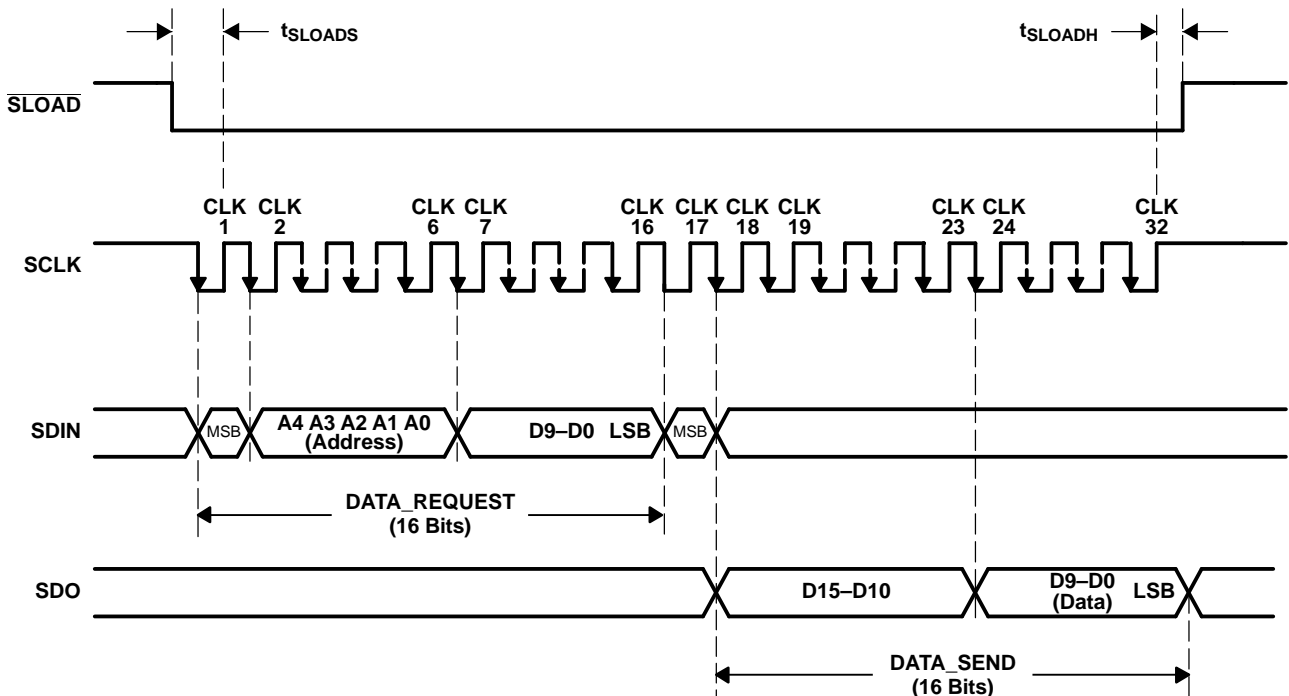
$t_{SLOADS}$

$t_{SLOADH}$

$\overline{SLOAD}$

CLK 1 CLK 2 CLK 6 CLK 7 CLK 16 CLK 17 CLK 18 CLK 19 CLK 23 CLK 24 CLK 32

SCLK

SDIN

MSB

A4 A3 A2 A1 A0 (Address)

D9–D0 LSB

MSB

DATA_REQUEST (16 Bits)

SDO

D15–D10

D9–D0 (Data) LSB

DATA_SEND (16 Bits)